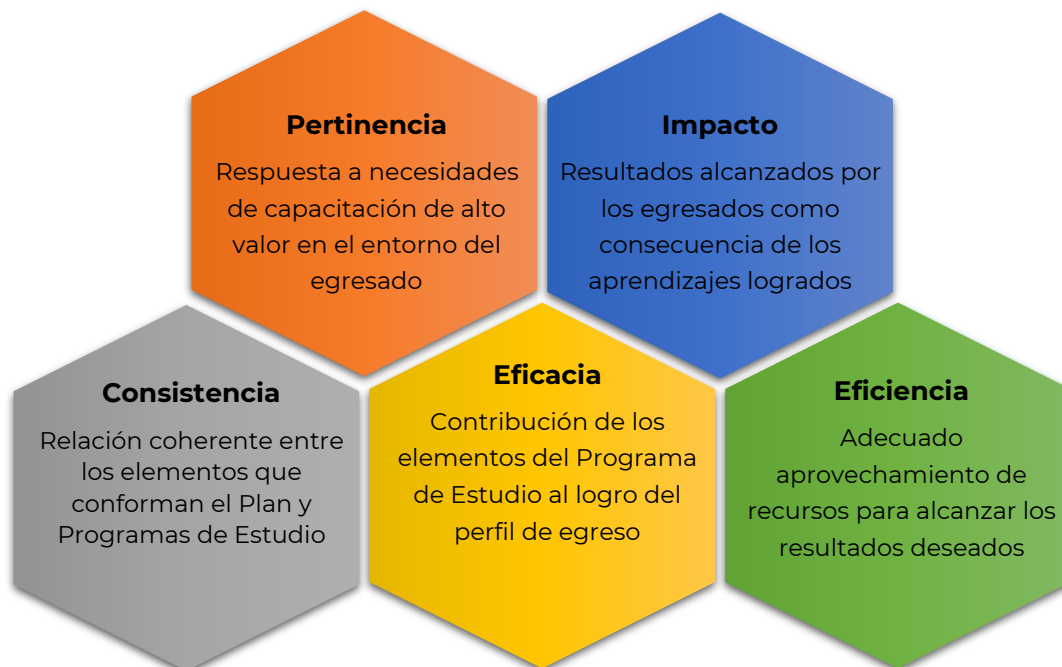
Pertinencia

Respuesta a necesidades de capacitación de alto valor en el entorno del egresado

Impacto

Resultados alcanzados por los egresados como consecuencia de los aprendizajes logrados

Consistencia

Relación coherente entre los elementos que conforman el Plan y Programas de Estudio

Eficacia

Contribución de los elementos del Programa de Estudio al logro del perfil de egreso

Eficiencia

Adecuado aprovechamiento de recursos para alcanzar los resultados deseados